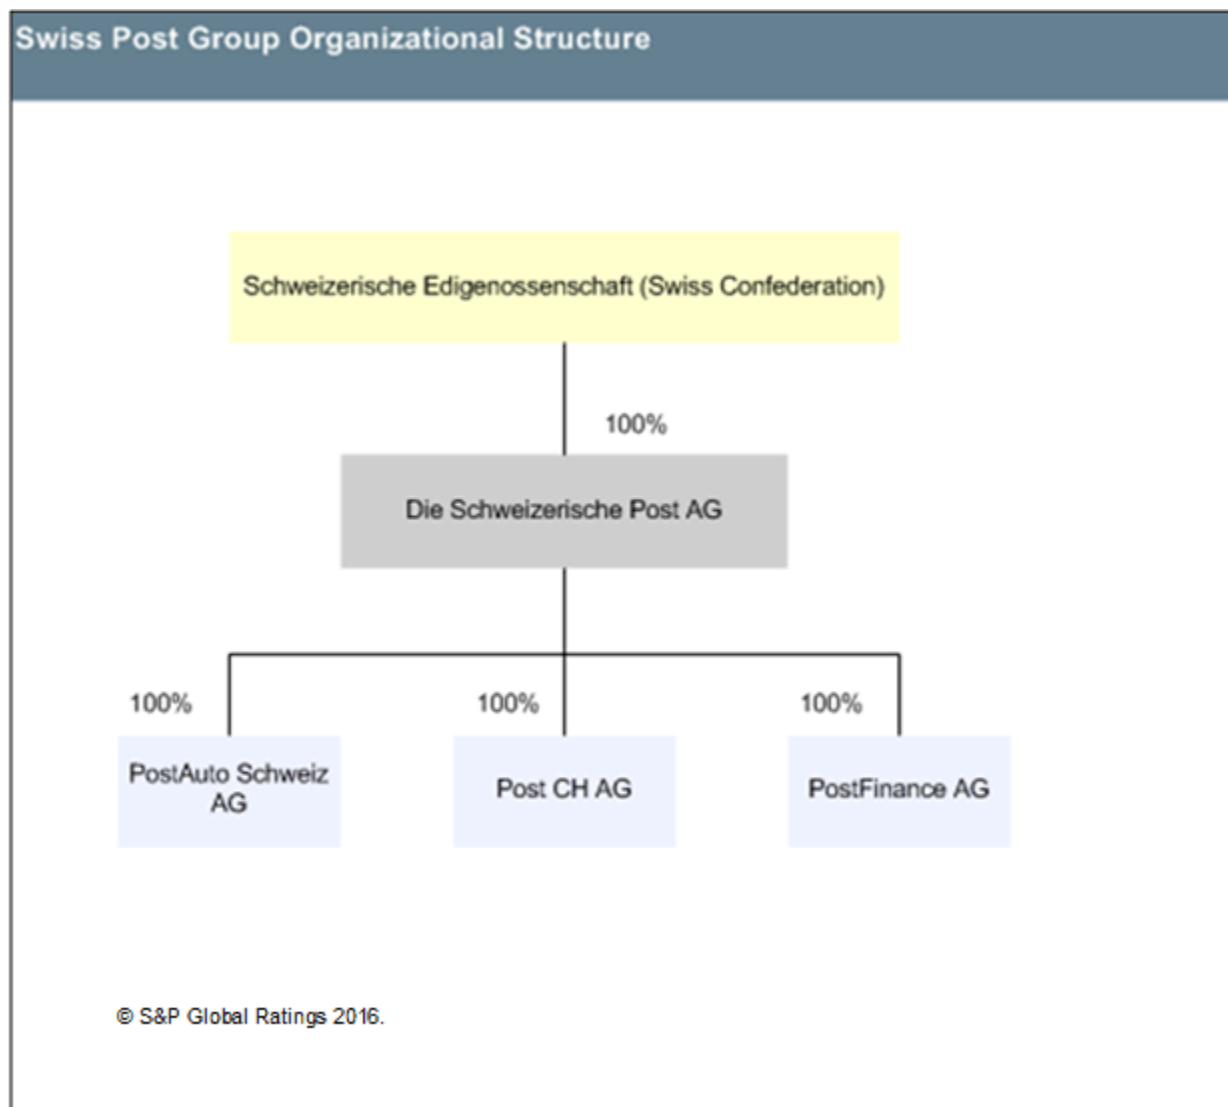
Swiss Post Group Organizational Structure

Schweizerische Edigenossenschaft (Swiss Confederation)

100%

Die Schweizerische Post AG

100%

100%

100%

PostAuto Schweiz AG

Post CH AG

PostFinance AG

© S&P Global Ratings 2016.